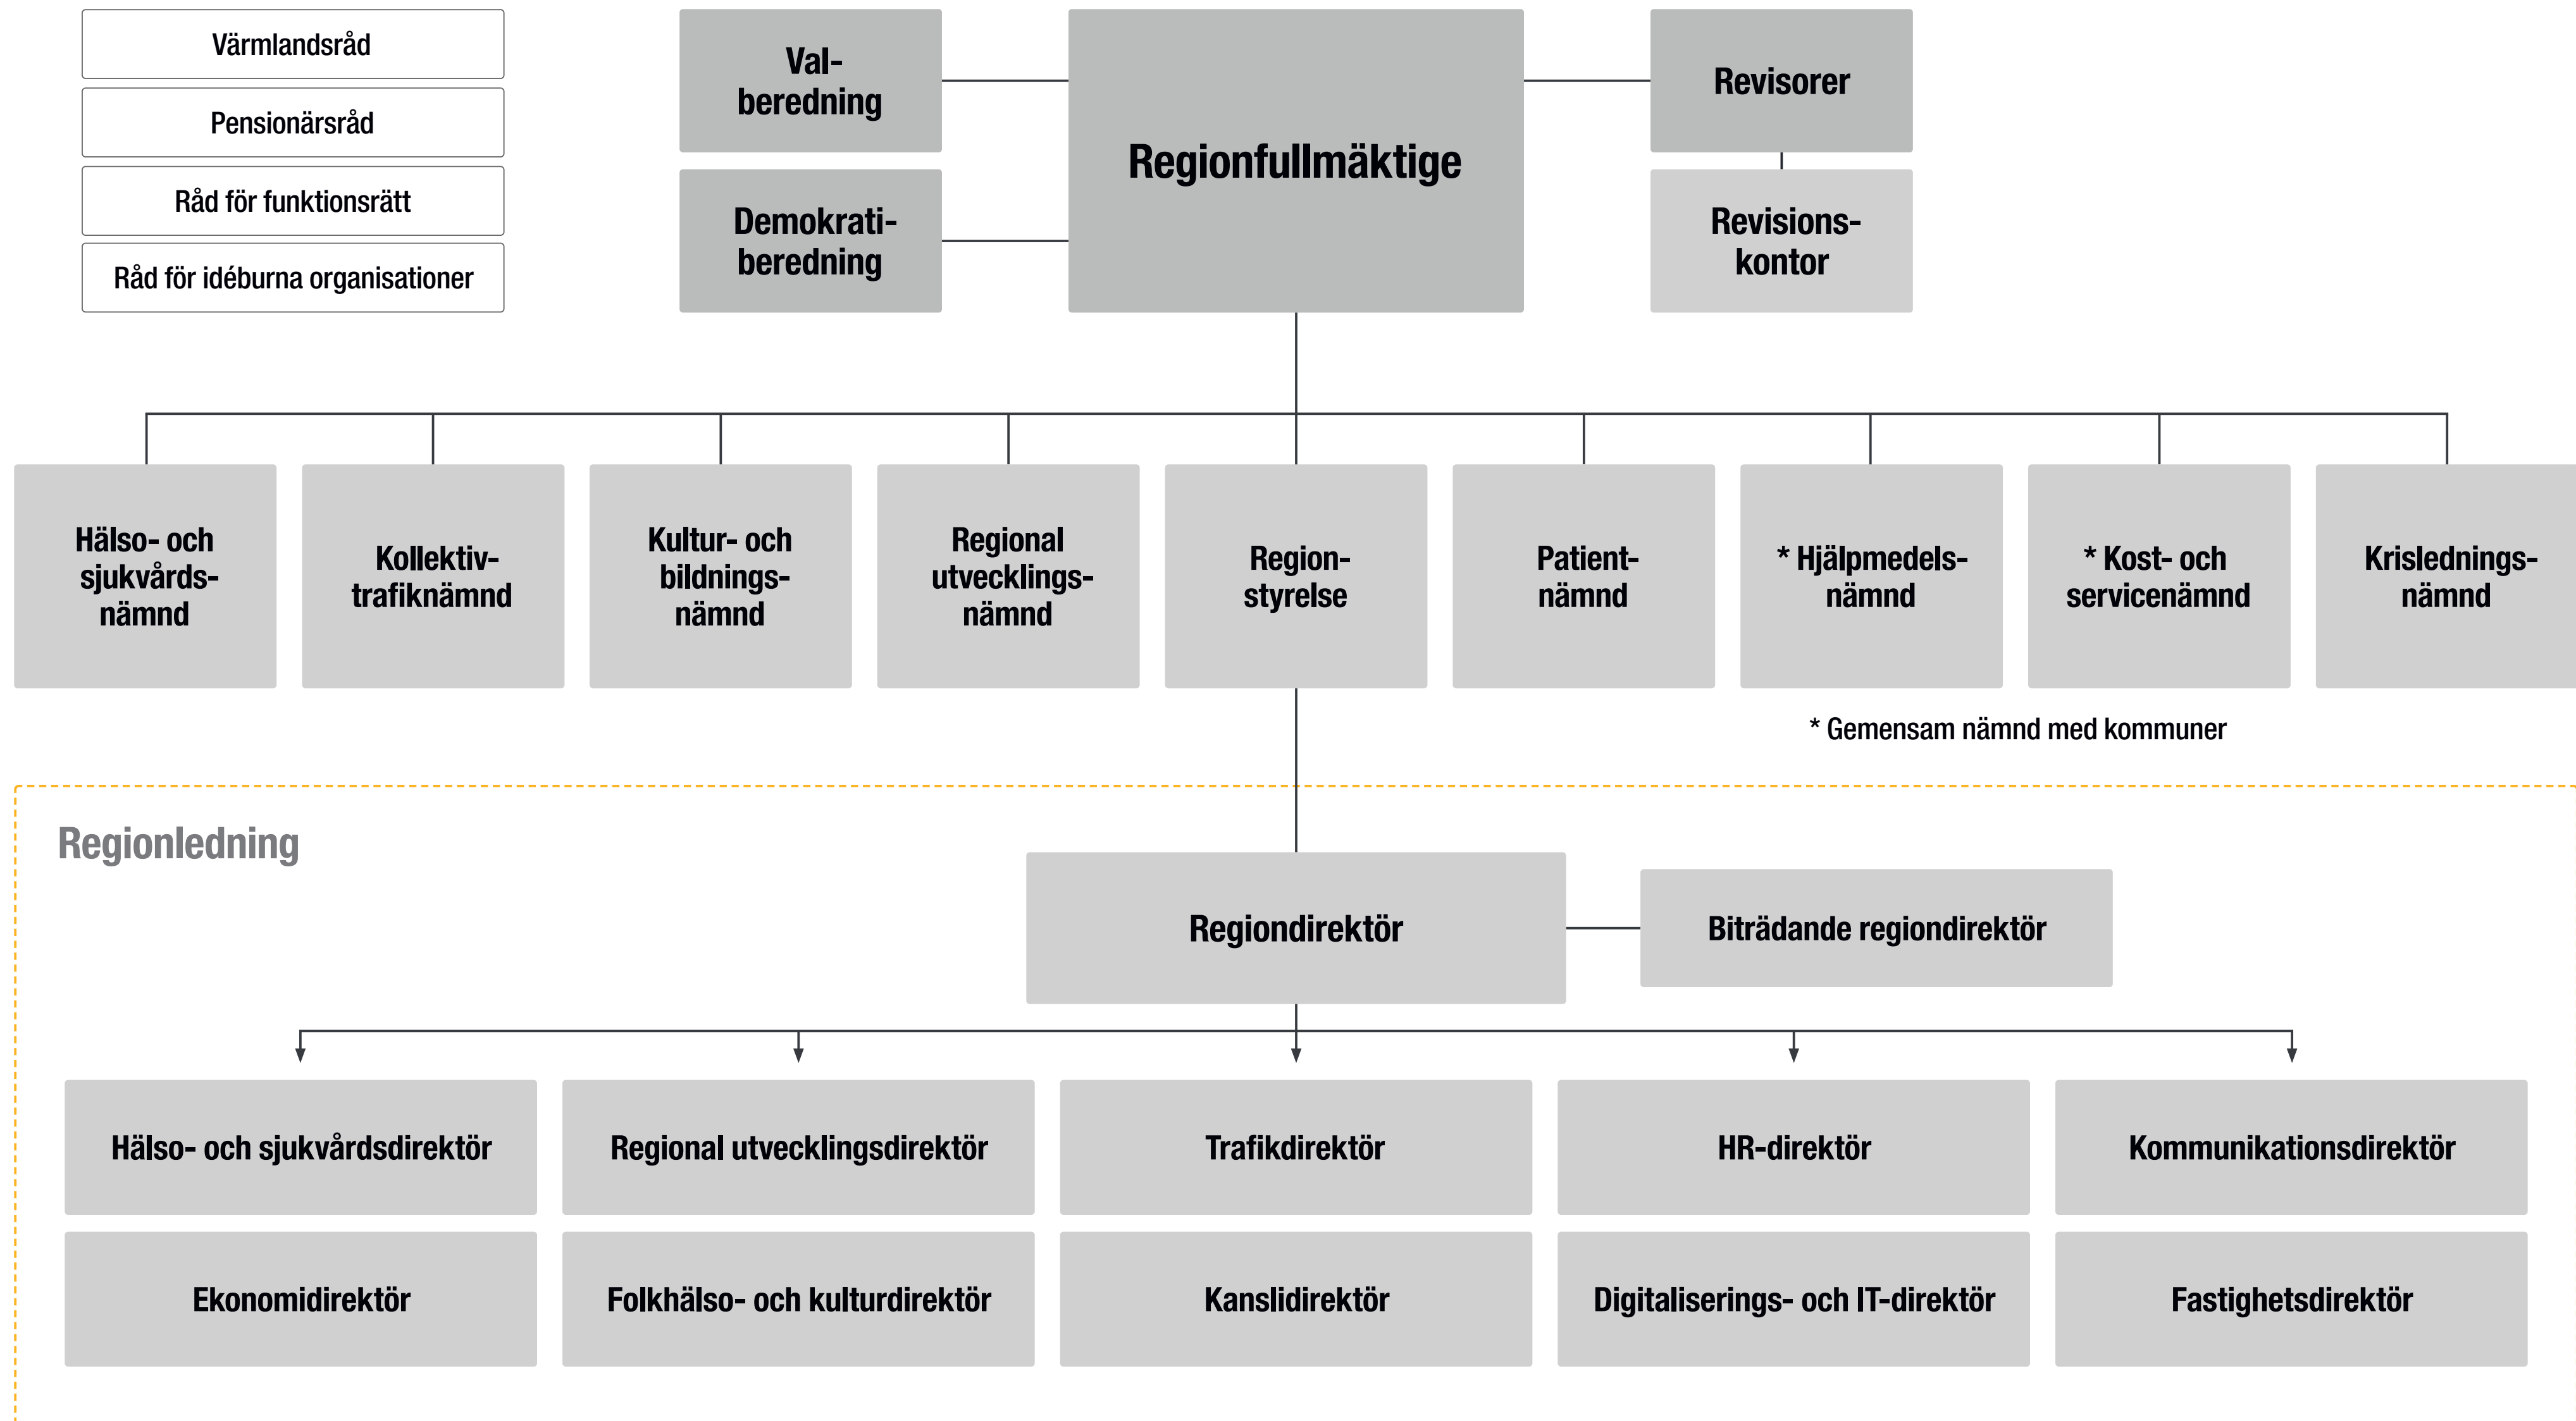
Värmlandsråd

Pensionärsråd

Råd för funktionsrätt

Råd för idéburna organisationer

Valberedning

Demokratiberedning

Regionfullmäktige

Revisorer

Revisionskontor

Hälso- och sjukvårdsnämnd

Kollektivtrafiknämnd

Kultur- och bildningsnämnd

Regional utvecklingsnämnd

Regionstyrelse

Patientnämnd

* Hjälpmedelsnämnd

* Kost- och servicenämnd

Krisledningsnämnd

* Gemensam nämnd med kommuner

Regionledning

Regiondirektör

Biträdande regiondirektör

Hälso- och sjukvårdsdirektör

Regional utvecklingsdirektör

Trafikdirektör

HR-direktör

Kommunikationsdirektör

Ekonomidirektör

Folkhälso- och kulturdirektör

Kanslidirektör

Digitaliserings- och IT-direktör

Fastighetsdirektör